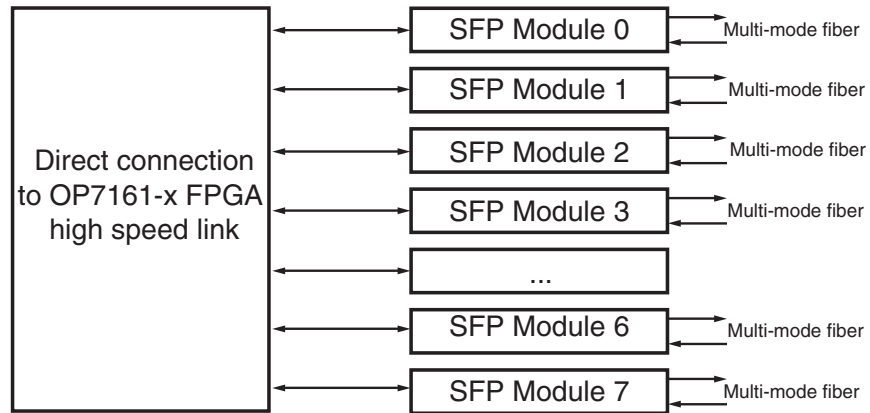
Direct connection to OP7161-x FPGA high speed link

SFP Module 0
Multi-mode fiber
SFP Module 1
Multi-mode fiber
SFP Module 2
Multi-mode fiber
SFP Module 3
Multi-mode fiber
...
SFP Module 6
Multi-mode fiber
SFP Module 7
Multi-mode fiber